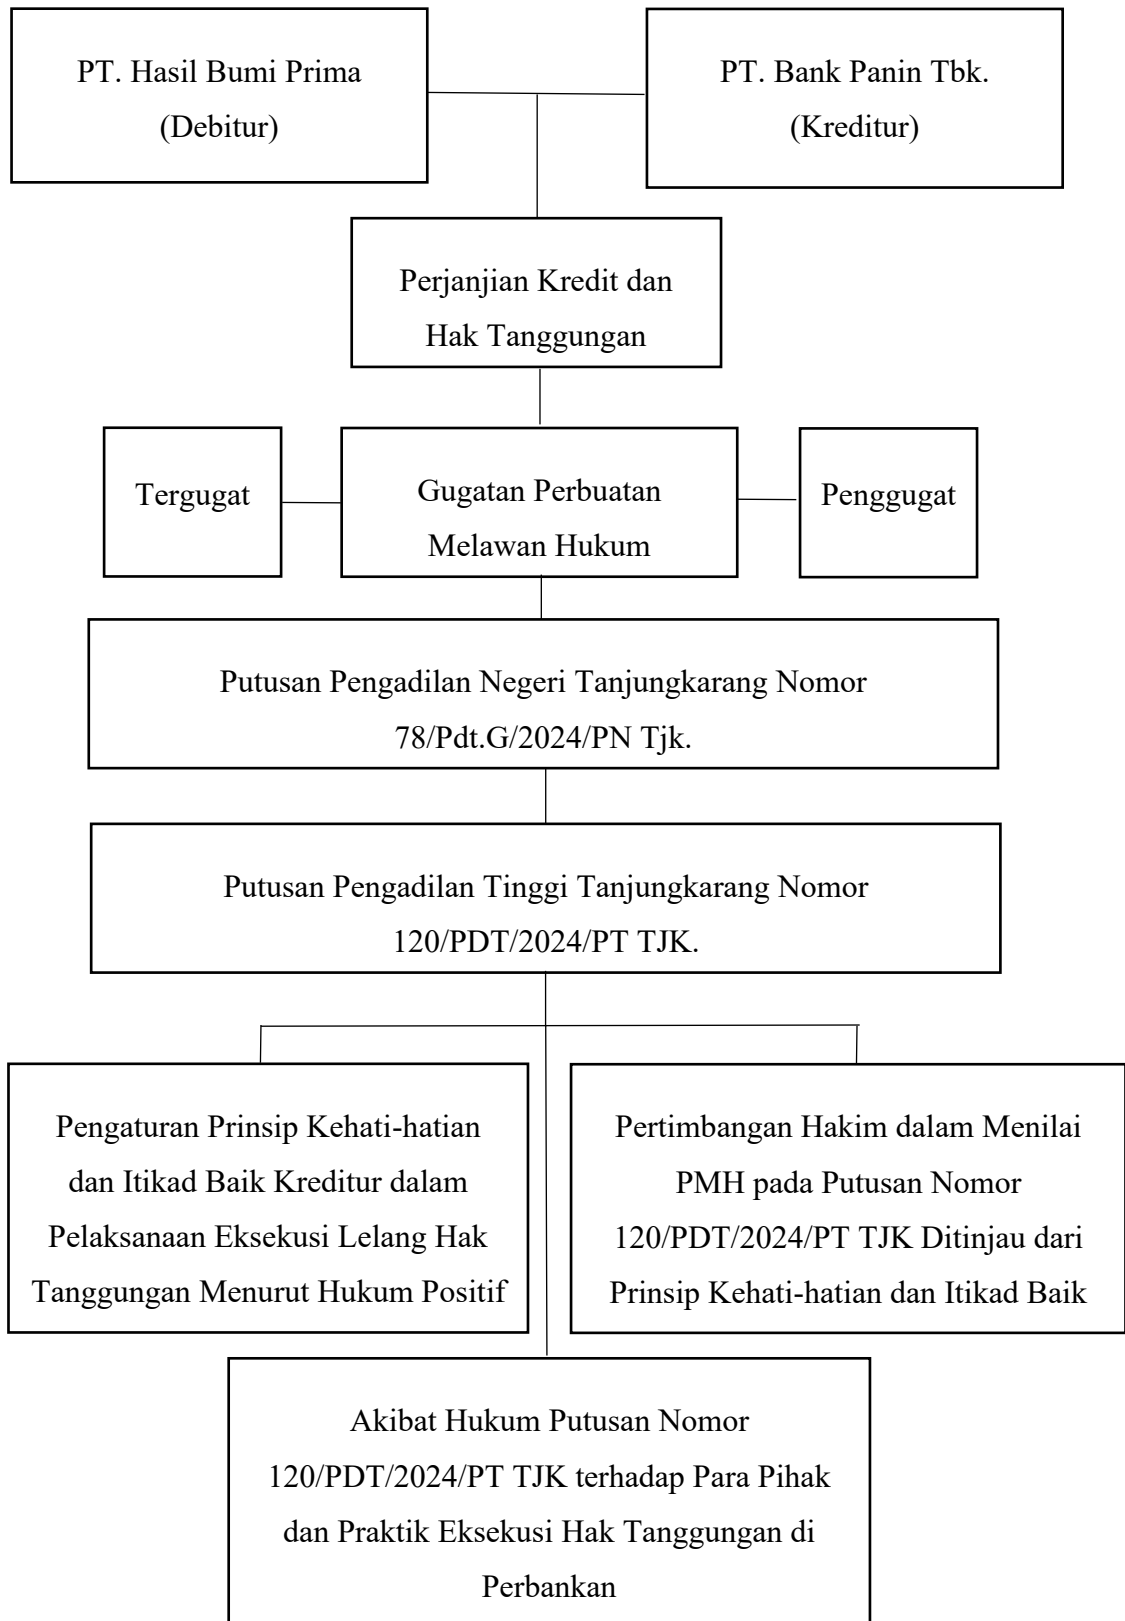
PT. Hasil Bumi Prima
(Debitur)

PT. Bank Panin Tbk.
(Kreditur)

Perjanjian Kredit dan
Hak Tanggungan

Tergugat

Gugatan Perbuatan
Melawan Hukum

Penggugat

Putusan Pengadilan Negeri Tanjungkarang Nomor
78/Pdt.G/2024/PN Tjk.

Putusan Pengadilan Tinggi Tanjungkarang Nomor
120/PDT/2024/PT TJK.

Pengaturan Prinsip Kehati-hatian dan Itikad Baik Kreditur dalam Pelaksanaan Eksekusi Lelang Hak Tanggungan Menurut Hukum Positif

Pertimbangan Hakim dalam Menilai PMH pada Putusan Nomor 120/PDT/2024/PT TJK Ditinjau dari Prinsip Kehati-hatian dan Itikad Baik

Akibat Hukum Putusan Nomor 120/PDT/2024/PT TJK terhadap Para Pihak dan Praktik Eksekusi Hak Tanggungan di Perbankan